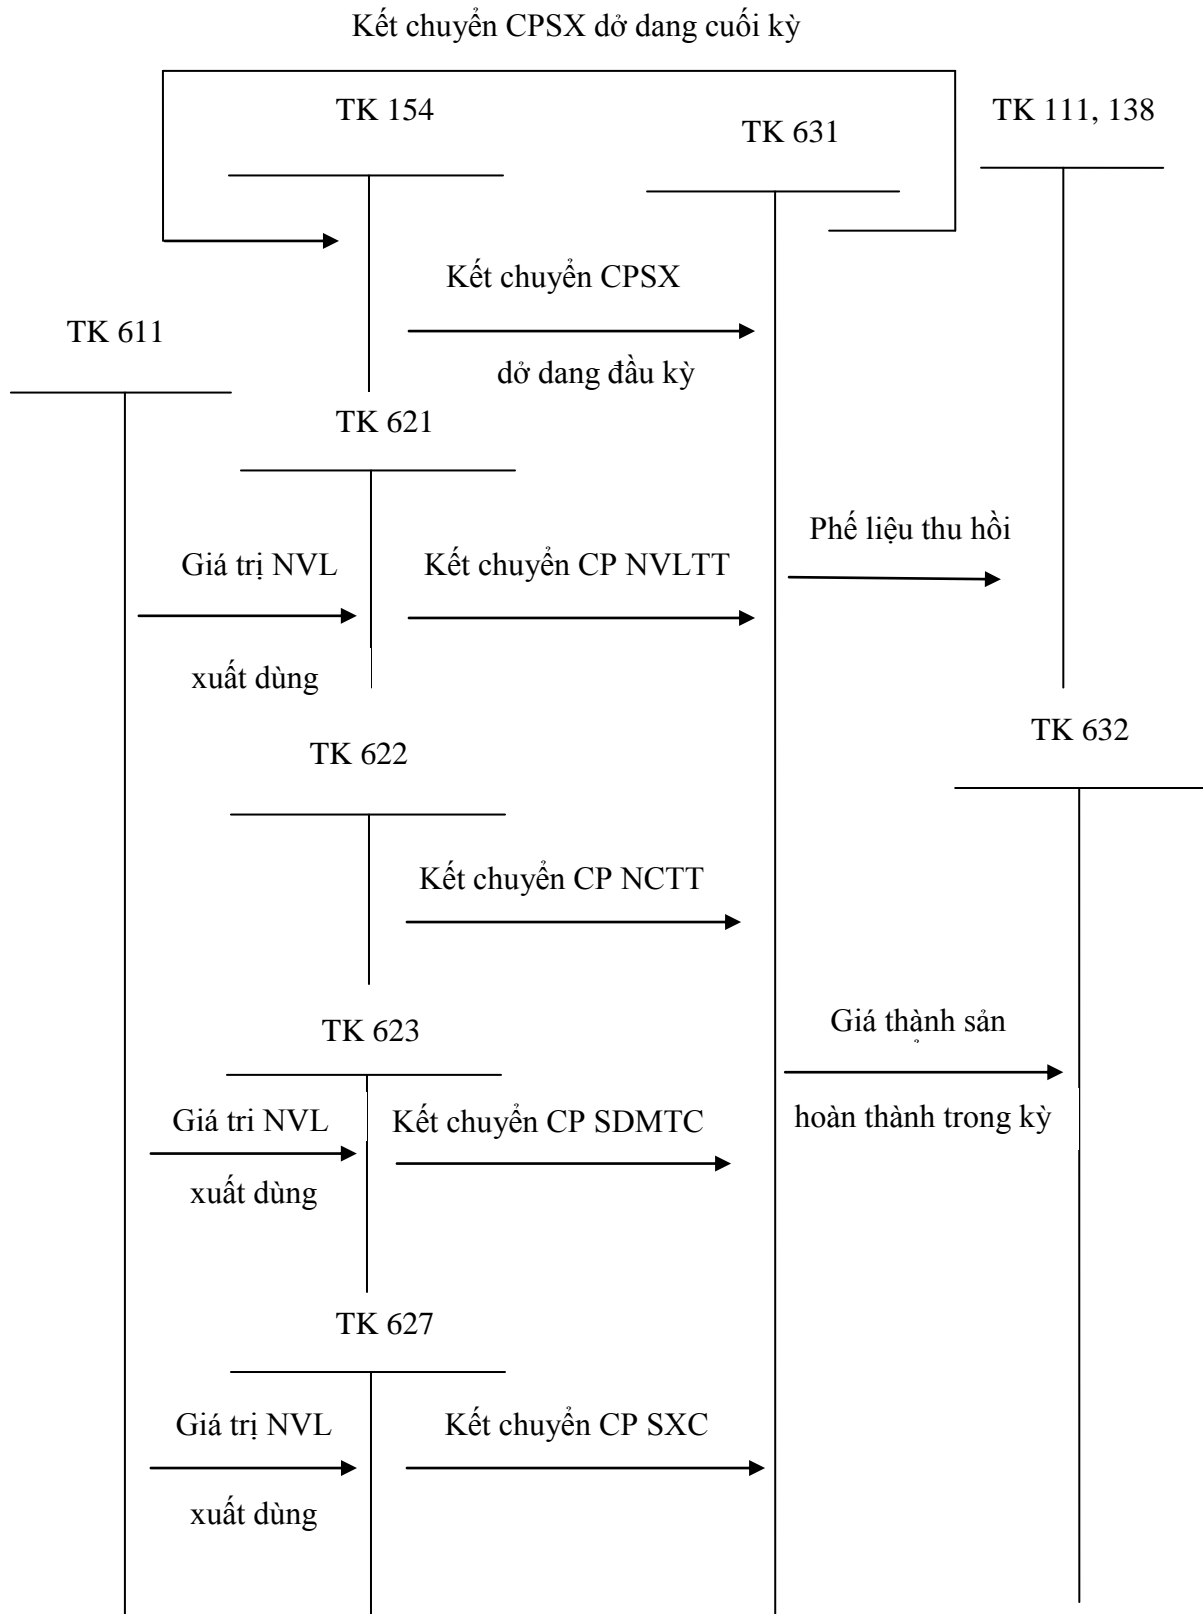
Kết chuyển CPSX dở dang cuối kỳ

TK 154

TK 631

TK 111, 138

Kết chuyển CPSX

TK 611

dở dang đầu kỳ

TK 621

Phế liệu thu hồi

Giá trị NVL

Kết chuyển CP NVLTT

xuất dùng

TK 632

TK 622

Kết chuyển CP NCTT

TK 623

Giá thành sản

Giá tri NVL

Kết chuyển CP SDMTC

hoàn thành trong kỳ

xuất dùng

TK 627

Giá trị NVL

Kết chuyển CP SXC

xuất dùng